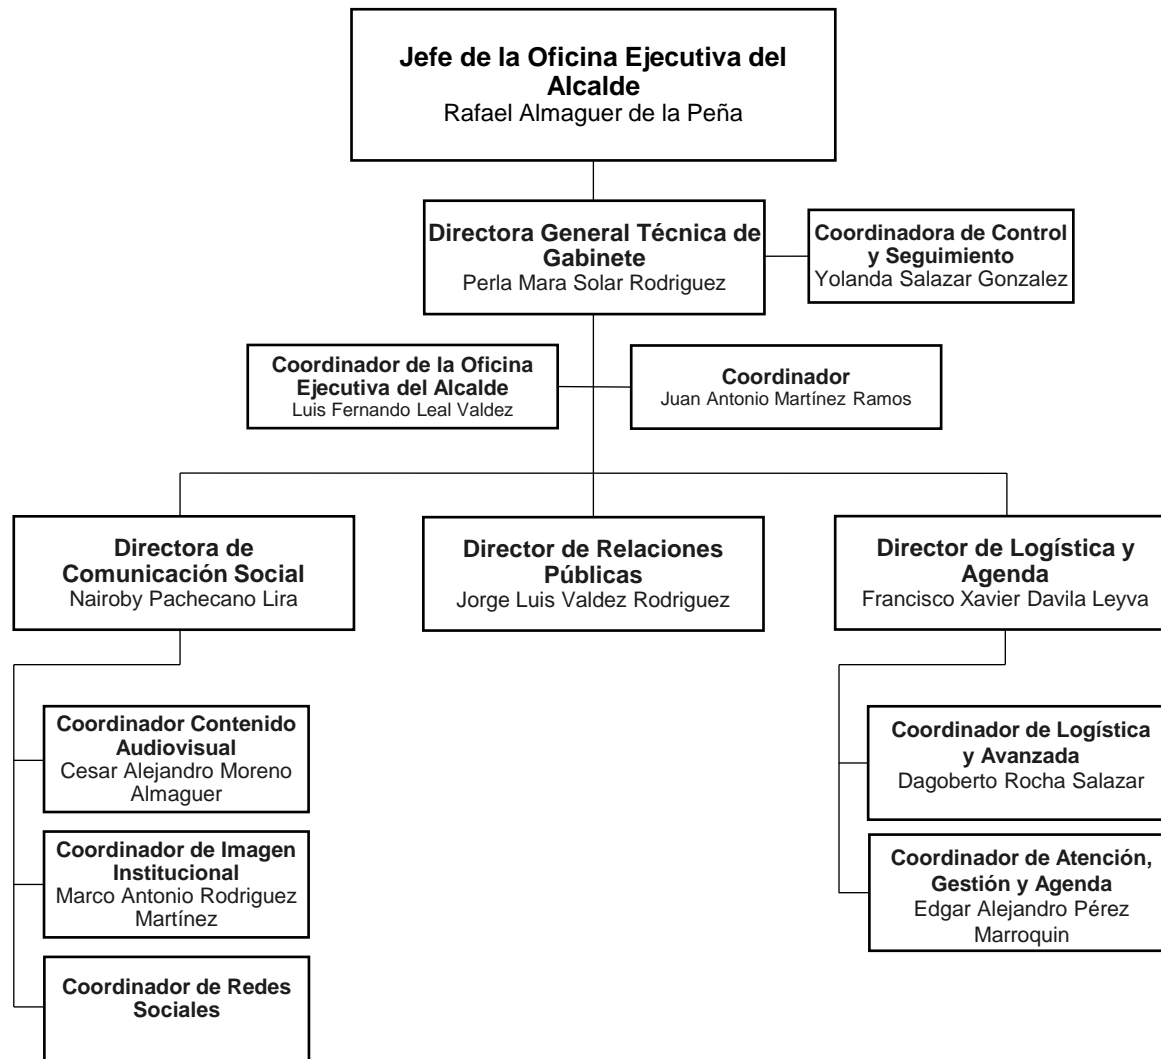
**Jefe de la Oficina Ejecutiva del Alcalde**
Rafael Almaguer de la Peña

**Directora General Técnica de Gabinete**
Perla Mara Solar Rodriguez

**Coordinadora de Control y Seguimiento**
Yolanda Salazar Gonzalez

**Coordinador de la Oficina Ejecutiva del Alcalde**
Luis Fernando Leal Valdez

**Coordinador**
Juan Antonio Martínez Ramos

**Directora de Comunicación Social**
Nairoby Pachecano Lira

**Director de Relaciones Públicas**
Jorge Luis Valdez Rodriguez

**Director de Logística y Agenda**
Francisco Xavier Davila Leyva

**Coordinador Contenido Audiovisual**
Cesar Alejandro Moreno Almaguer

**Coordinador de Imagen Institucional**
Marco Antonio Rodriguez Martínez

**Coordinador de Redes Sociales**

**Coordinador de Logística y Avanzada**
Dagoberto Rocha Salazar

**Coordinador de Atención, Gestión y Agenda**
Edgar Alejandro Pérez Marroquin